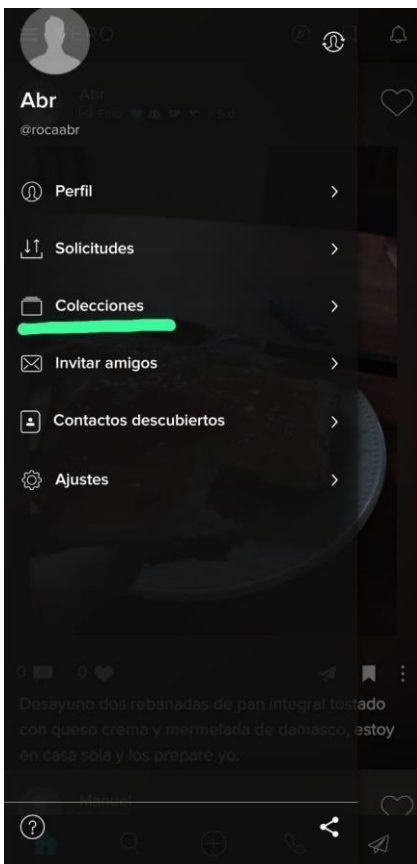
Abr
@rocaabr

Perfil

Solicitudes

Colecciones

Invitar amigos

Contactos descubiertos

Ajustes

0 0

Desayuno dos rebanadas de pan integral tostado con queso crema y mermelada de damasco, estoy en casa sola y los prepare yo.

Manuel

?